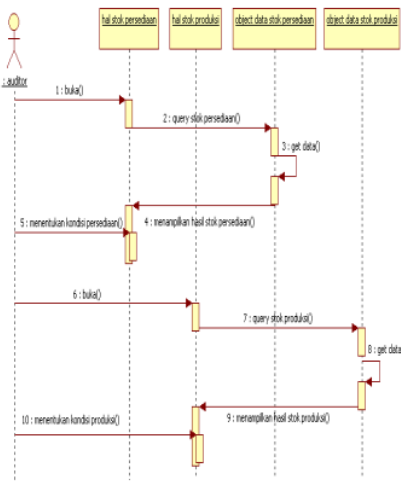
: auditor

hal stok persediaan

hal stok produksi

object data stok persediaan

object data stok produksi

1 : buka()

2 : query stok persediaan()

3 : get data()

4 : menampilkan hasil stok persediaan()

5 : menentukan kondisi persediaan()

6 : buka()

7 : query stok produksi()

8 : get data

9 : menampilkan hasil stok produksi()

10 : menentukan kondisi produksi()